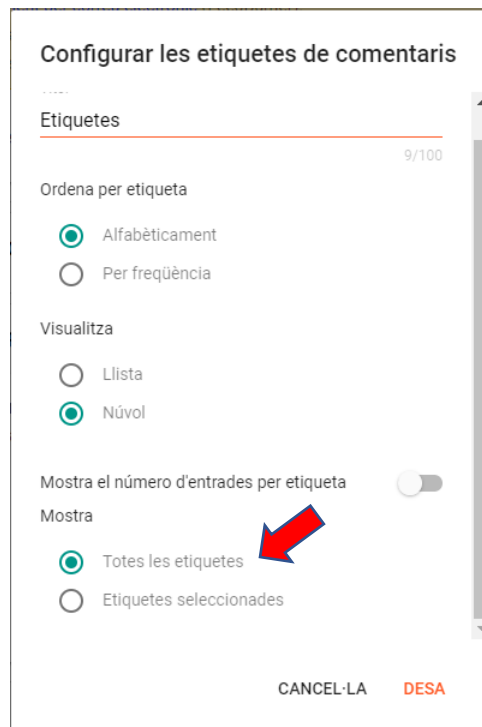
Configurar les etiquetes de comentaris

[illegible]
Etiquetes
9/100

Ordena per etiqueta

Alfabèticament
Per freqüència

Visualitza

Llista
Núvol

Mostra el número d'entrades per etiqueta

Mostra

Totes les etiquetes
Etiquetes seleccionades

CANCEL·LA DESA